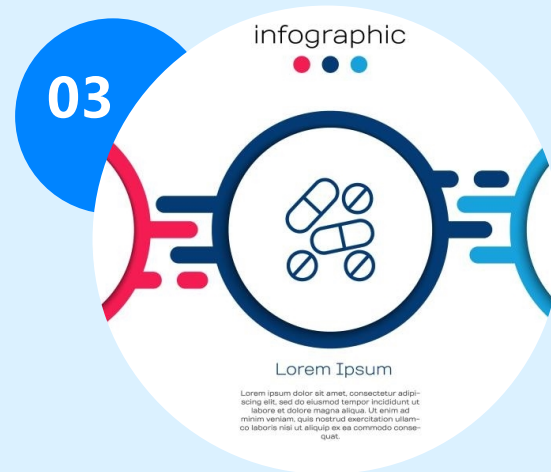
03

infographic

Lorem Ipsum

Lorem ipsum dolor sit amet, consectetur adipiscing elit, sed do eiusmod tempor incididunt ut labore et dolore magna aliqua. Ut enim ad minim veniam, quis nostrud exercitation ullamco laboris nisi ut aliquip ex ea commodo consequat.